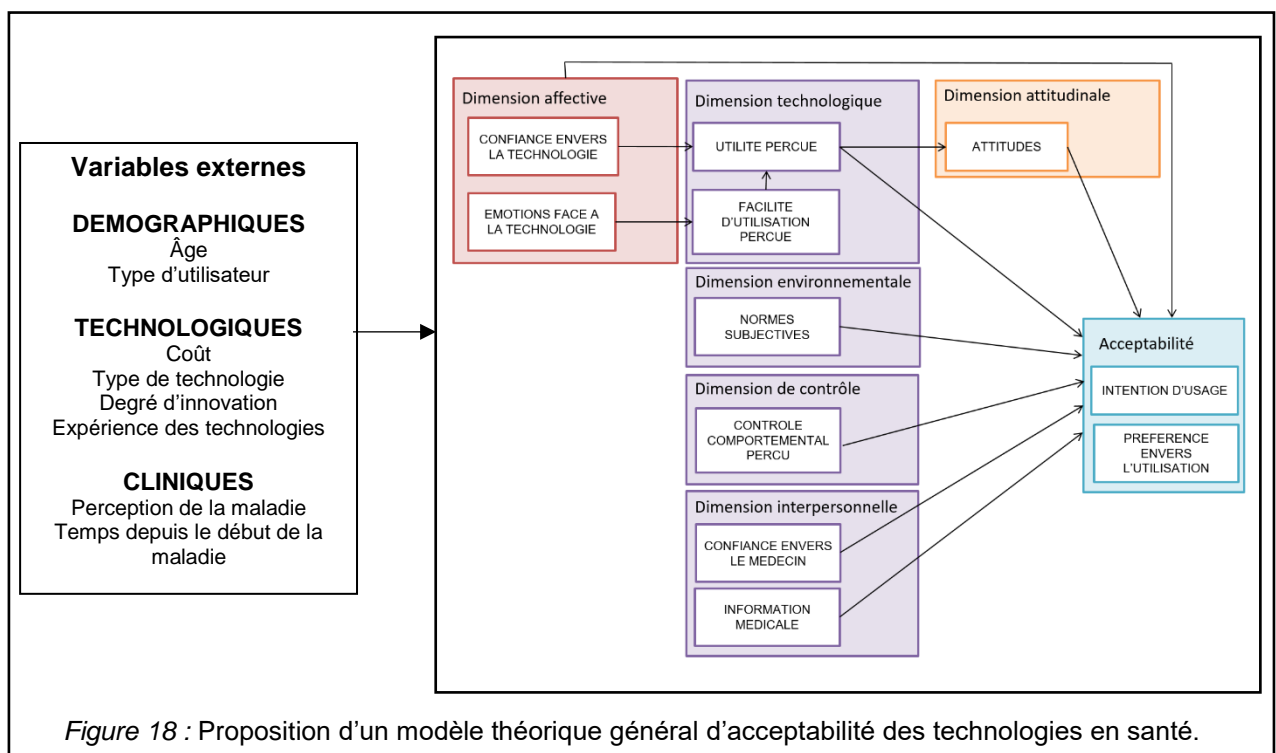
Variables externes

DEMOGRAPHIQUES
Âge
Type d'utilisateur

TECHNOLOGIQUES
Coût
Type de technologie
Degré d'innovation
Expérience des technologies

CLINIQUES
Perception de la maladie
Temps depuis le début de la maladie

Dimension affective
CONFIANCE ENVERS LA TECHNOLOGIE
EMOTIONS FACE A LA TECHNOLOGIE

Dimension technologique
UTILITE PERCUE
FACILITE D'UTILISATION PERCUE

Dimension attitudinale
ATTITUDES

Dimension environnementale
NORMES SUBJECTIVES

Dimension de contrôle
CONTROLE COMPORTEMENTAL PERCU

Dimension interpersonnelle
CONFIANCE ENVERS LE MEDECIN
INFORMATION MEDICALE

Acceptabilité
INTENTION D'USAGE
PREFERENCE ENVERS L'UTILISATION

Figure 18 : Proposition d'un modèle théorique général d'acceptabilité des technologies en santé.